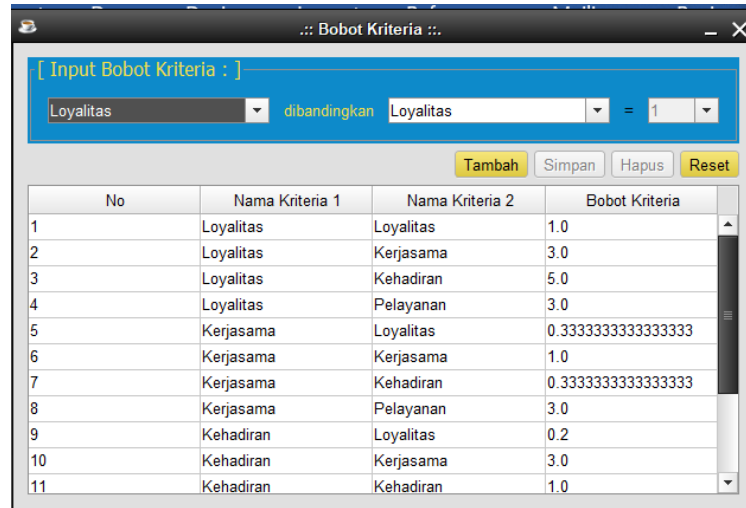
.:: Bobot Kriteria ::.

[ Input Bobot Kriteria : ]

Loyalitas dibandingkan Loyalitas = 1

Tambah Simpan Hapus Reset

| No | Nama Kriteria 1 | Nama Kriteria 2 | Bobot Kriteria |
|---|---|---|---|
| 1 | Loyalitas | Loyalitas | 1.0 |
| 2 | Loyalitas | Kerjasama | 3.0 |
| 3 | Loyalitas | Kehadiran | 5.0 |
| 4 | Loyalitas | Pelayanan | 3.0 |
| 5 | Kerjasama | Loyalitas | 0.3333333333333333 |
| 6 | Kerjasama | Kerjasama | 1.0 |
| 7 | Kerjasama | Kehadiran | 0.3333333333333333 |
| 8 | Kerjasama | Pelayanan | 3.0 |
| 9 | Kehadiran | Loyalitas | 0.2 |
| 10 | Kehadiran | Kerjasama | 3.0 |
| 11 | Kehadiran | Kehadiran | 1.0 |